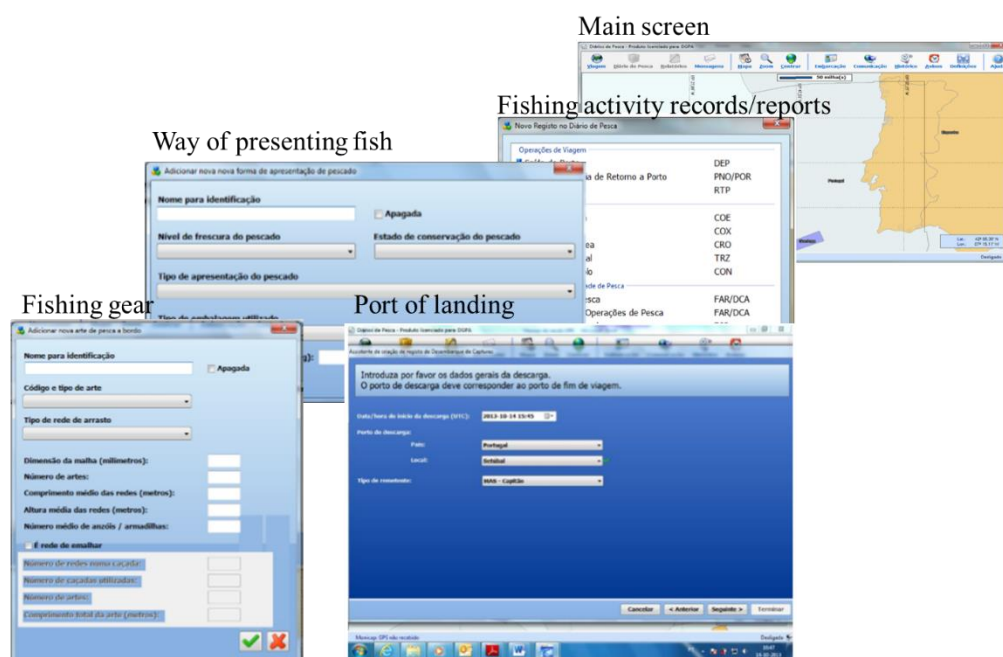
Main screen

Diário de Pesca - Produto licenciado para DGPA

Viagem Diário de Pesca Relatórios Mensagens Mapa Zoom Limites Embarcação Comunicação Histórico Avisos Validações

50 milha(s)

Portugal

Espanha

Desligado

Fishing activity records/reports

Novo Registo no Diário de Pesca

Operações de Viagem

DEP
a de Retorno a Porto PNO/POR
RTP

COE
COX
ea CRO
al TRZ
lo CON
de de Pesca
esca FAR/DCA
Operações de Pesca FAR/DCA

Way of presenting fish

Adicionar nova nova forma de apresentação de pescado

Nome para identificação

Apagada

Nível de frescura do pescado

Estado de conservação do pescado

Tipo de apresentação do pescado

Tipo de embalagem utilizada

Fishing gear

Adicionar nova arte de pesca a bordo

Nome para identificação

Apagada

Código e tipo de arte

Tipo de rede de arrasto

Dimensão da malha (milímetros):

Número de artes:

Comprimento médio das redes (metros):

Altura média das redes (metros):

Número médio de anzóis / armadilhas:

É rede de emalhar

Número de redes numa caçada:

Número de caçadas utilizadas:

Número de artes:

Comprimento total da arte (metros):

Port of landing

Diário de Pesca - Produto licenciado para DGPA

Assistente de criação de registo de Desembarque de Capturas

Introduza por favor os dados gerais da descarga.
O porto de descarga deve corresponder ao porto de fim de viagem.

Data/hora de início da descarga (UTC): 2013-10-14 15:45

Porto de descarga:

País: Portugal

Local: Setúbal

Tipo de remetente: MAS - Capitão

Cancelar < Anterior Seguinte > Terminar

Mensage GPS não recebida

Desligado